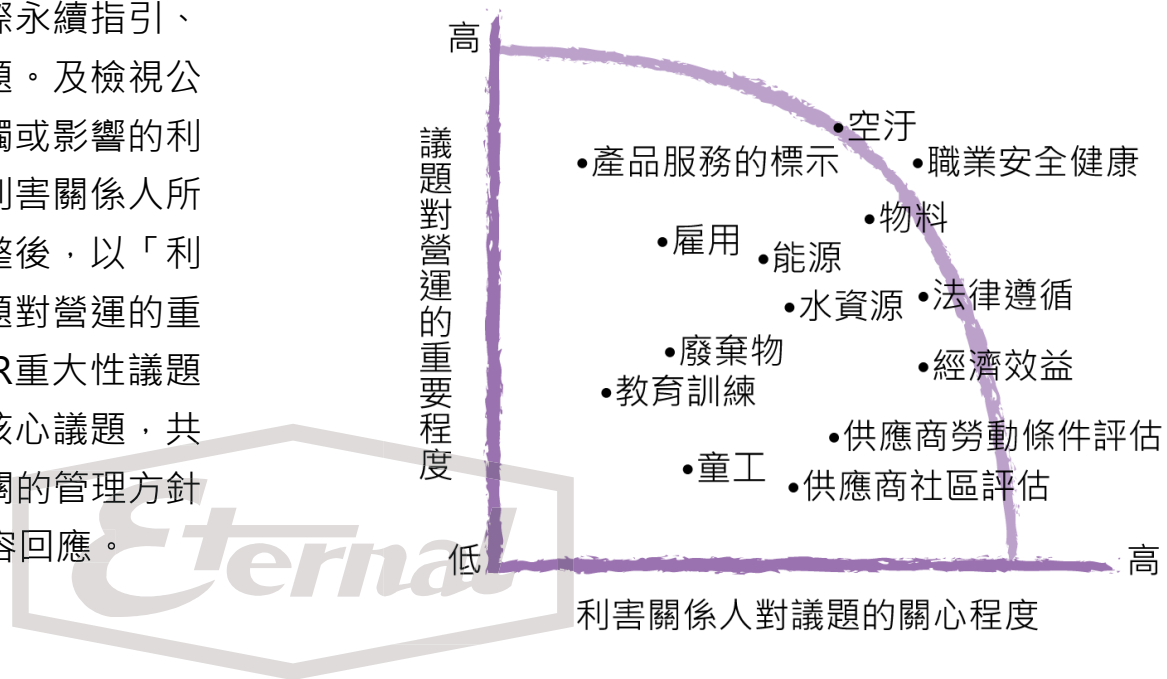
際永續指引、
題。及檢視公
關或影響的利
利害關係人所
整後，以「利
題對營運的重
R重大性議題
核心議題，共
關的管理方針
容回應。

高
議題對營運的重要程度
低
高
利害關係人對議題的關心程度

•空汙
•產品服務的標示
•職業安全健康
•物料
•雇用
•能源
•水資源
•法律遵循
•廢棄物
•經濟效益
•教育訓練
•供應商勞動條件評估
•童工
•供應商社區評估

Eternal